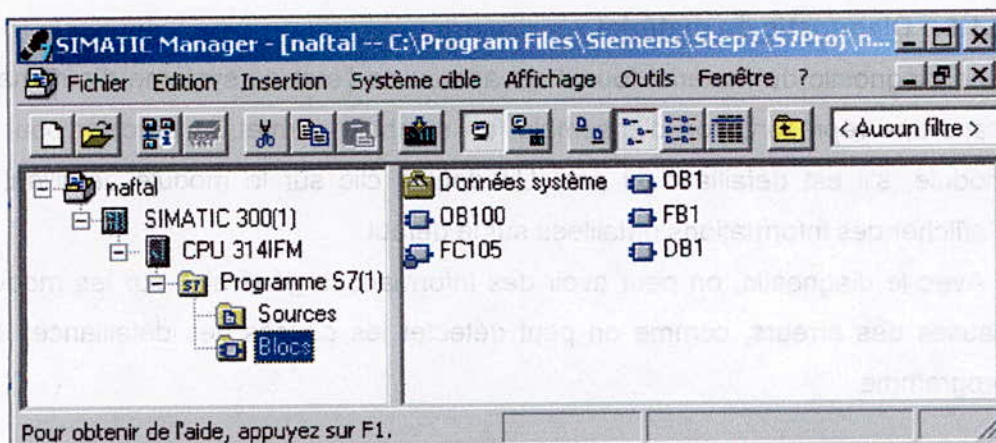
SIMATIC Manager - [naftal -- C:\Program Files\Siemens\Step7\S7Proj\n...

Fichier Edition Insertion Système cible Affichage Outils Fenêtre ?

< Aucun filtre >

naftal
SIMATIC 300(1)
CPU 314IFM
Programme S7(1)
Sources
Blocs

Données système
OB1
OB100
FB1
FC105
DB1

Pour obtenir de l'aide, appuyez sur F1.